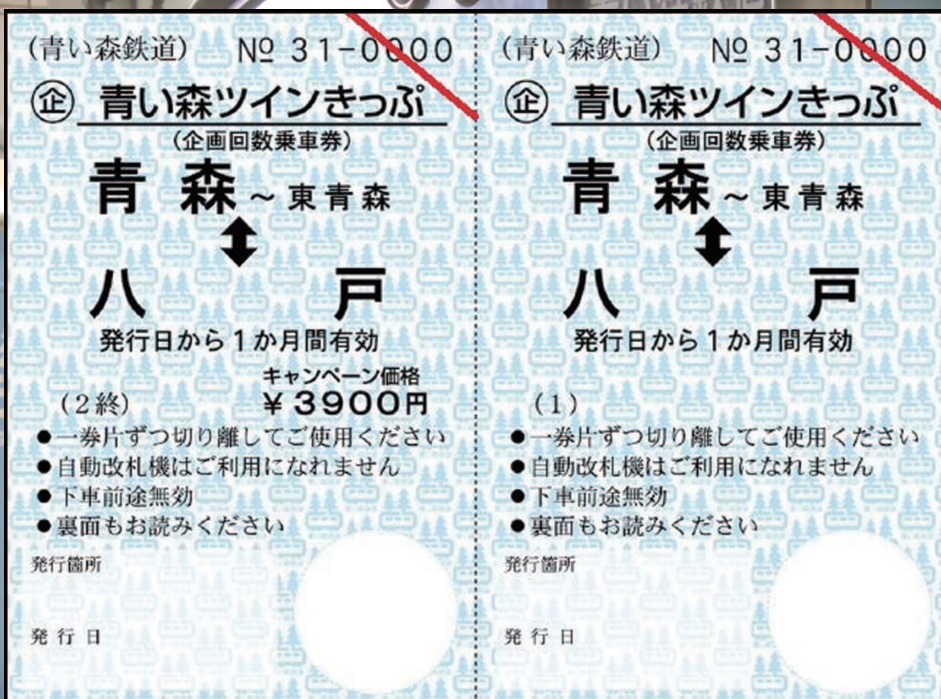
(青い森鉄道)　№ 31-0000

㊎ 青い森ツインきっぷ

(企画回数乗車券)

青 森 ~ 東青森

八　戸

発行日から1か月間有効

(2終)

キャンペーン価格
¥3900円

●一券片ずつ切り離してご使用ください
●自動改札機はご利用になれません
●下車前途無効
●裏面もお読みください

発行箇所

発 行 日

(青い森鉄道)　№ 31-0000

㊎ 青い森ツインきっぷ

(企画回数乗車券)

青 森 ~ 東青森

八　戸

発行日から1か月間有効

(1)

●一券片ずつ切り離してご使用ください
●自動改札機はご利用になれません
●下車前途無効
●裏面もお読みください

発行箇所

発 行 日